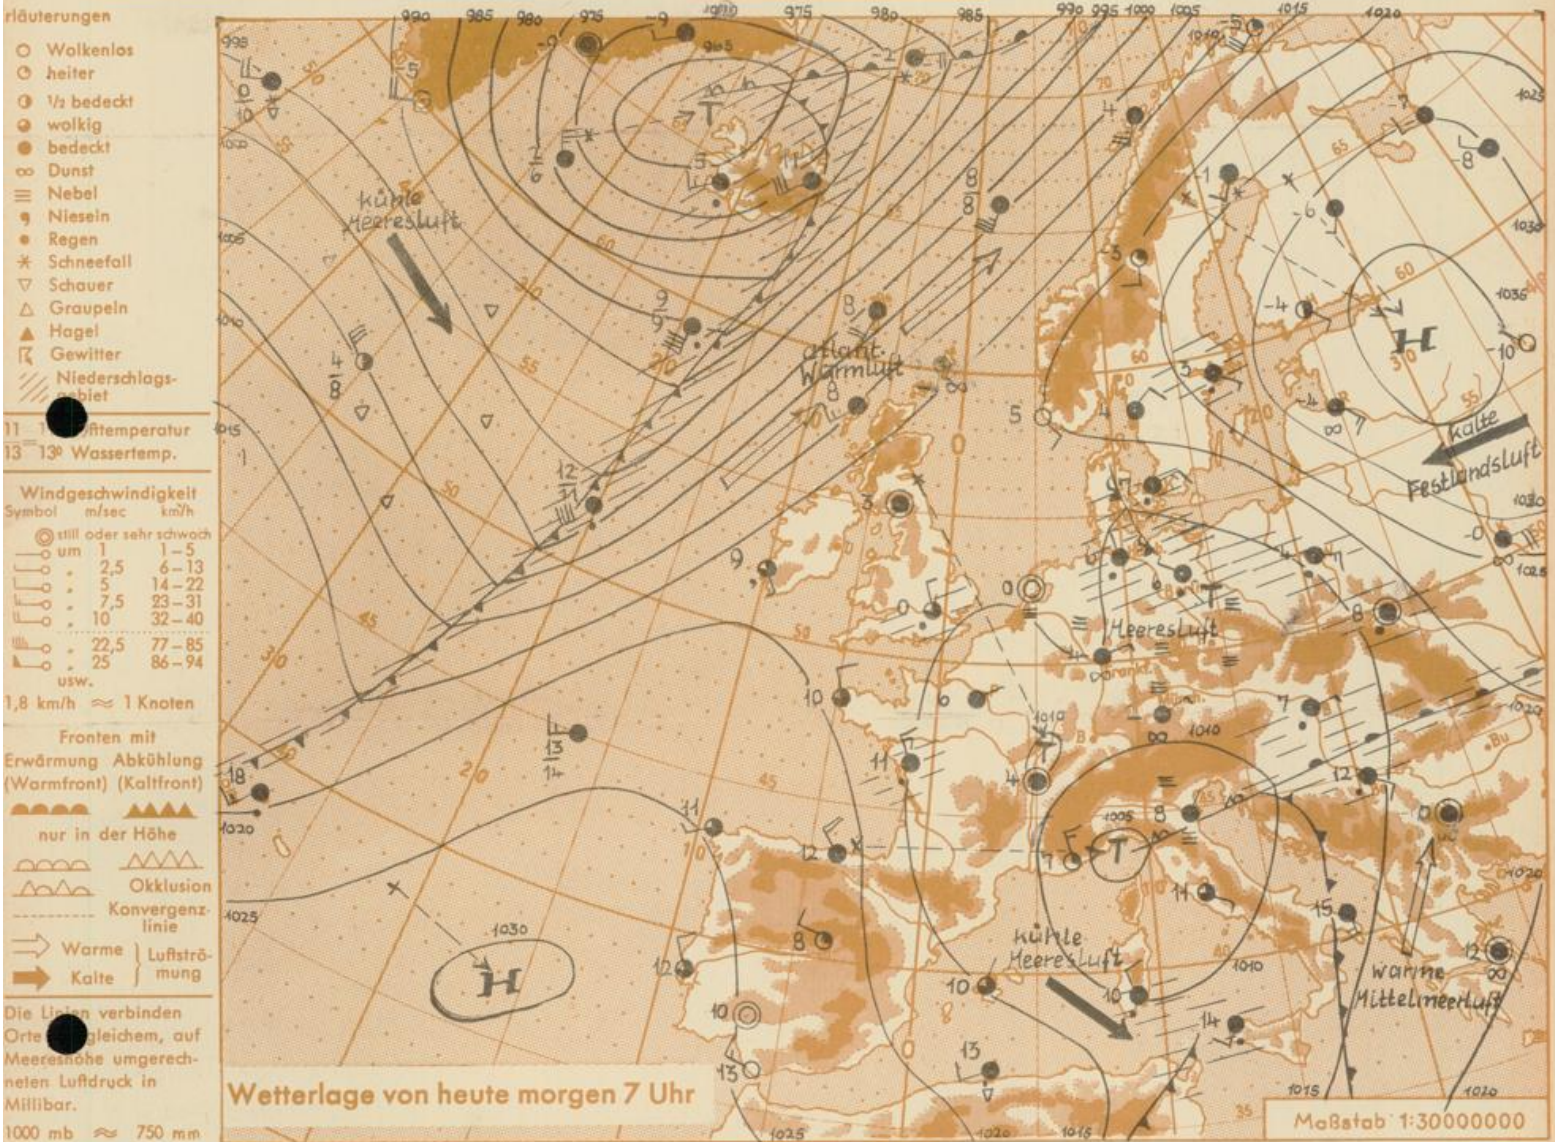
rläuterungen
Wolkenlos
heiter
½ bedeckt
wolkig
bedeckt
Dunst
Nebel
Nieseln
Regen
Schneefall
Schauer
Graupeln
Hagel
Gewitter
Niederschlagsgebiet

11 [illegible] Lufttemperatur
13 13° Wassertemp.

Windgeschwindigkeit
| Symbol | m/sec | km/h |
|---|---|---|
| | still oder sehr schwach | |
| | um 1 | 1–5 |
| | 2,5 | 6–13 |
| | 5 | 14–22 |
| | 7,5 | 23–31 |
| | 10 | 32–40 |
| | 22,5 | 77–85 |
| | 25 | 86–94 |
| | usw. | |

1,8 km/h ≈ 1 Knoten

Fronten mit
Erwärmung (Warmfront) Abkühlung (Kaltfront)
nur in der Höhe
Okklusion
Konvergenzlinie
Warme } Luftströmung
Kalte

Die Linien verbinden Orte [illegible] gleichem, auf Meereshöhe umgerechneten Luftdruck in Millibar.
1000 mb ≈ 750 mm

990 985 980 975 1000 975 980 985 990 995 1000 1005 1015 1020
kühle Meeresluft
T
atlant. Warmluft
H
kalte Festlandsluft
Meeresluft
T
kühle Meeresluft
warme Mittelmeerluft
H
1030 1025 1020 1015 1010 1005 1036 1030 1025

Wetterlage von heute morgen 7 Uhr

Maßstab 1:30000000